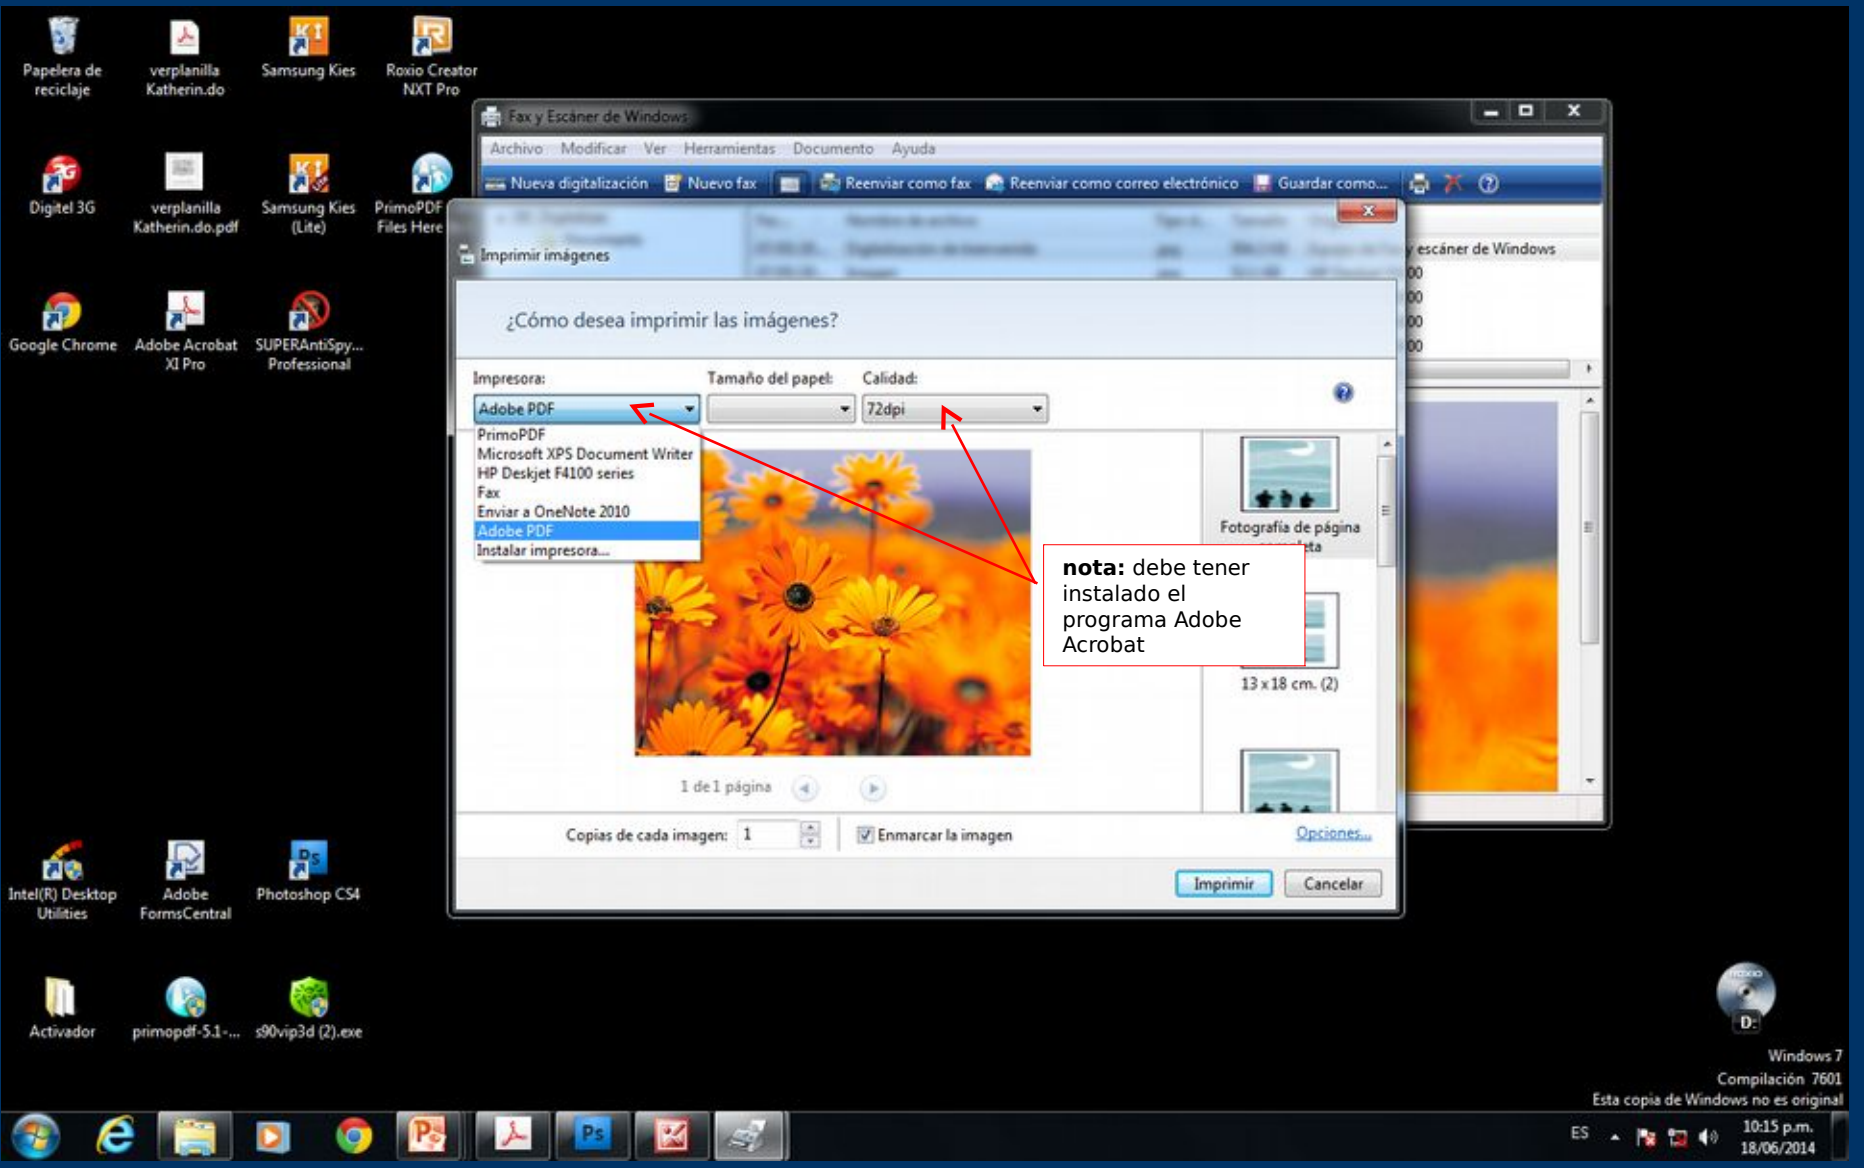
Papelera de reciclaje

verplanilla Katherin.do

Samsung Kies

Roxio Creator NXT Pro

Digitel 3G

verplanilla Katherin.do.pdf

Samsung Kies (Lite)

PrimoPDF Files Here

Google Chrome

Adobe Acrobat XI Pro

SUPERAntiSpy... Professional

Intel(R) Desktop Utilities

Adobe FormsCentral

Photoshop CS4

Activador

primopdf-5.1-...

s90vip3d (2).exe

Fax y Escáner de Windows

Archivo Modificar Ver Herramientas Documento Ayuda

Nueva digitalización Nuevo fax Reenviar como fax Reenviar como correo electrónico Guardar como...

y escáner de Windows

Imprimir imágenes

¿Cómo desea imprimir las imágenes?

Impresora:

Tamaño del papel:

Calidad:

Adobe PDF

72dpi

PrimoPDF
Microsoft XPS Document Writer
HP Deskjet F4100 series
Fax
Enviar a OneNote 2010
Adobe PDF
Instalar impresora...

Fotografía de página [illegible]

**nota:** debe tener instalado el programa Adobe Acrobat

13 x 18 cm. (2)

1 de 1 página

Copias de cada imagen: 1

Enmarcar la imagen

Opciones...

Imprimir

Cancelar

D:

Windows 7
Compilación 7601
Esta copia de Windows no es original

ES

10:15 p.m.
18/06/2014